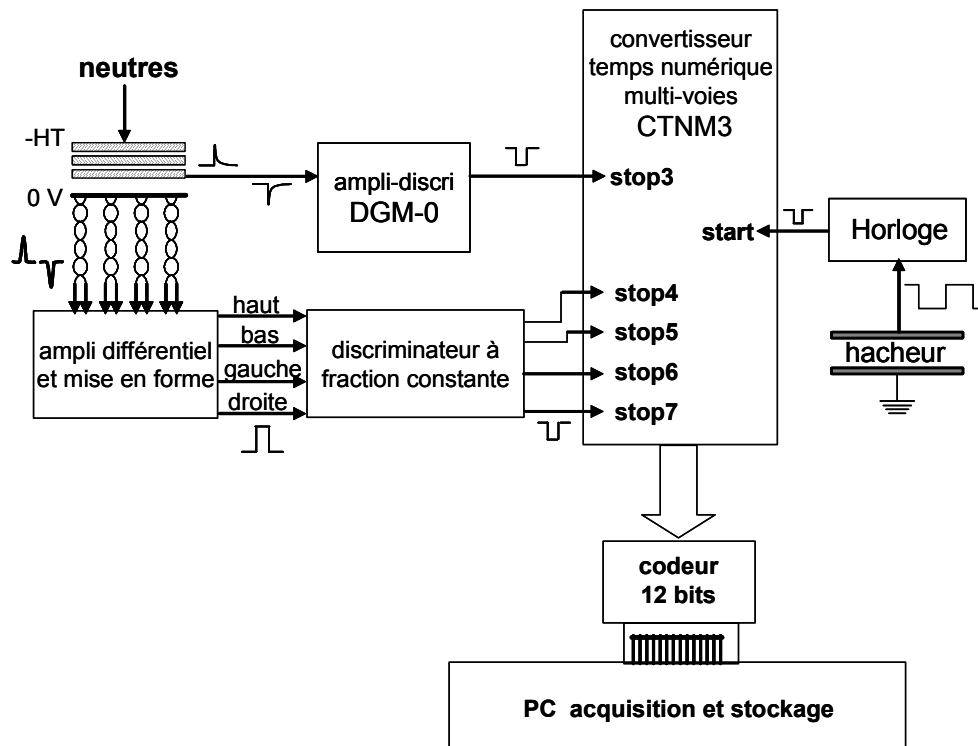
neutres

-HT

0 V

ampli-discri
DGM-0

convertisseur temps numérique multi-voies
CTNM3

stop3

start

Horloge

stop4

stop5

stop6

stop7

hacheur

haut

bas

gauche

droite

ampli différentiel et mise en forme

discriminateur à fraction constante

codeur
12 bits

PC acquisition et stockage